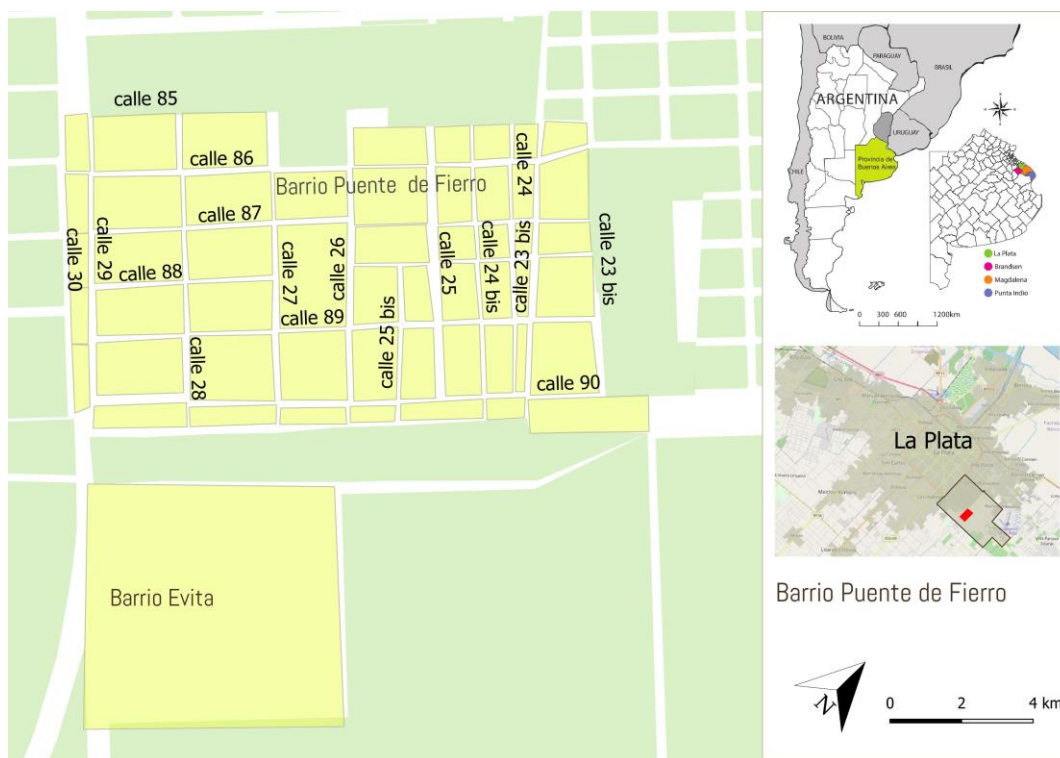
calle 85
calle 86
Barrio Puente de Fierro
calle 24
calle 87
calle 30
calle 29
calle 88
calle 27
calle 26
calle 25
calle 24 bis
calle 23 bis
calle 23 bis
calle 89
calle 25 bis
calle 28
calle 90
Barrio Evita

BOLIVIA
PARAGUAY
BRASIL
ARGENTINA
CHILE
URUGUAY
Provincia de Buenos Aires
La Plata
Brandsen
Magdalena
Punta Indio
0 300 600 1200km

La Plata

Barrio Puente de Fierro

0 2 4 km